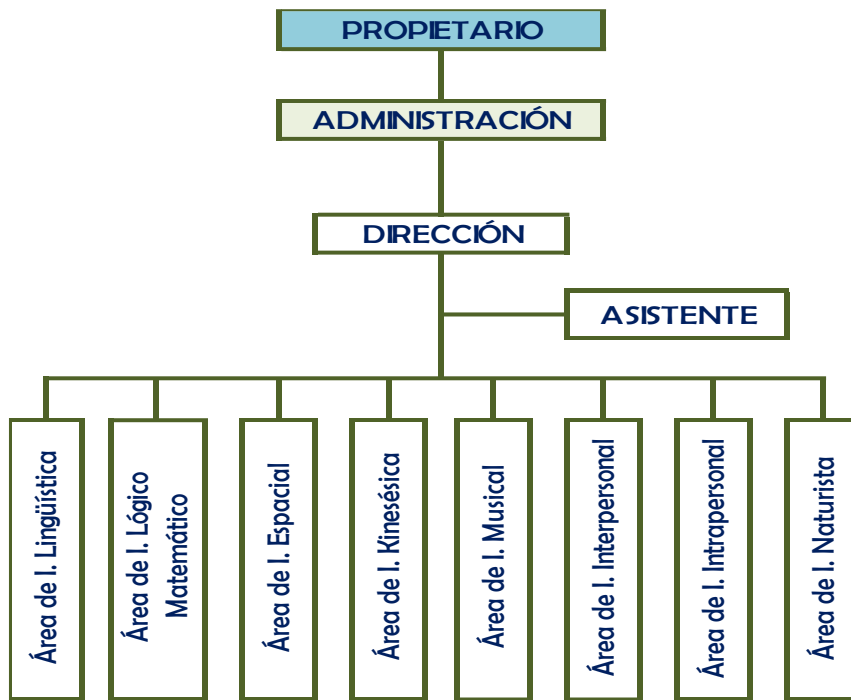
PROPIETARIO

ADMINISTRACIÓN

DIRECCIÓN

ASISTENTE

Área de I. Lingüística

Área de I. Lógico Matemático

Área de I. Espacial

Área de I. Kinesésica

Área de I. Musical

Área de I. Interpersonal

Área de I. Intrapersonal

Área de I. Naturista